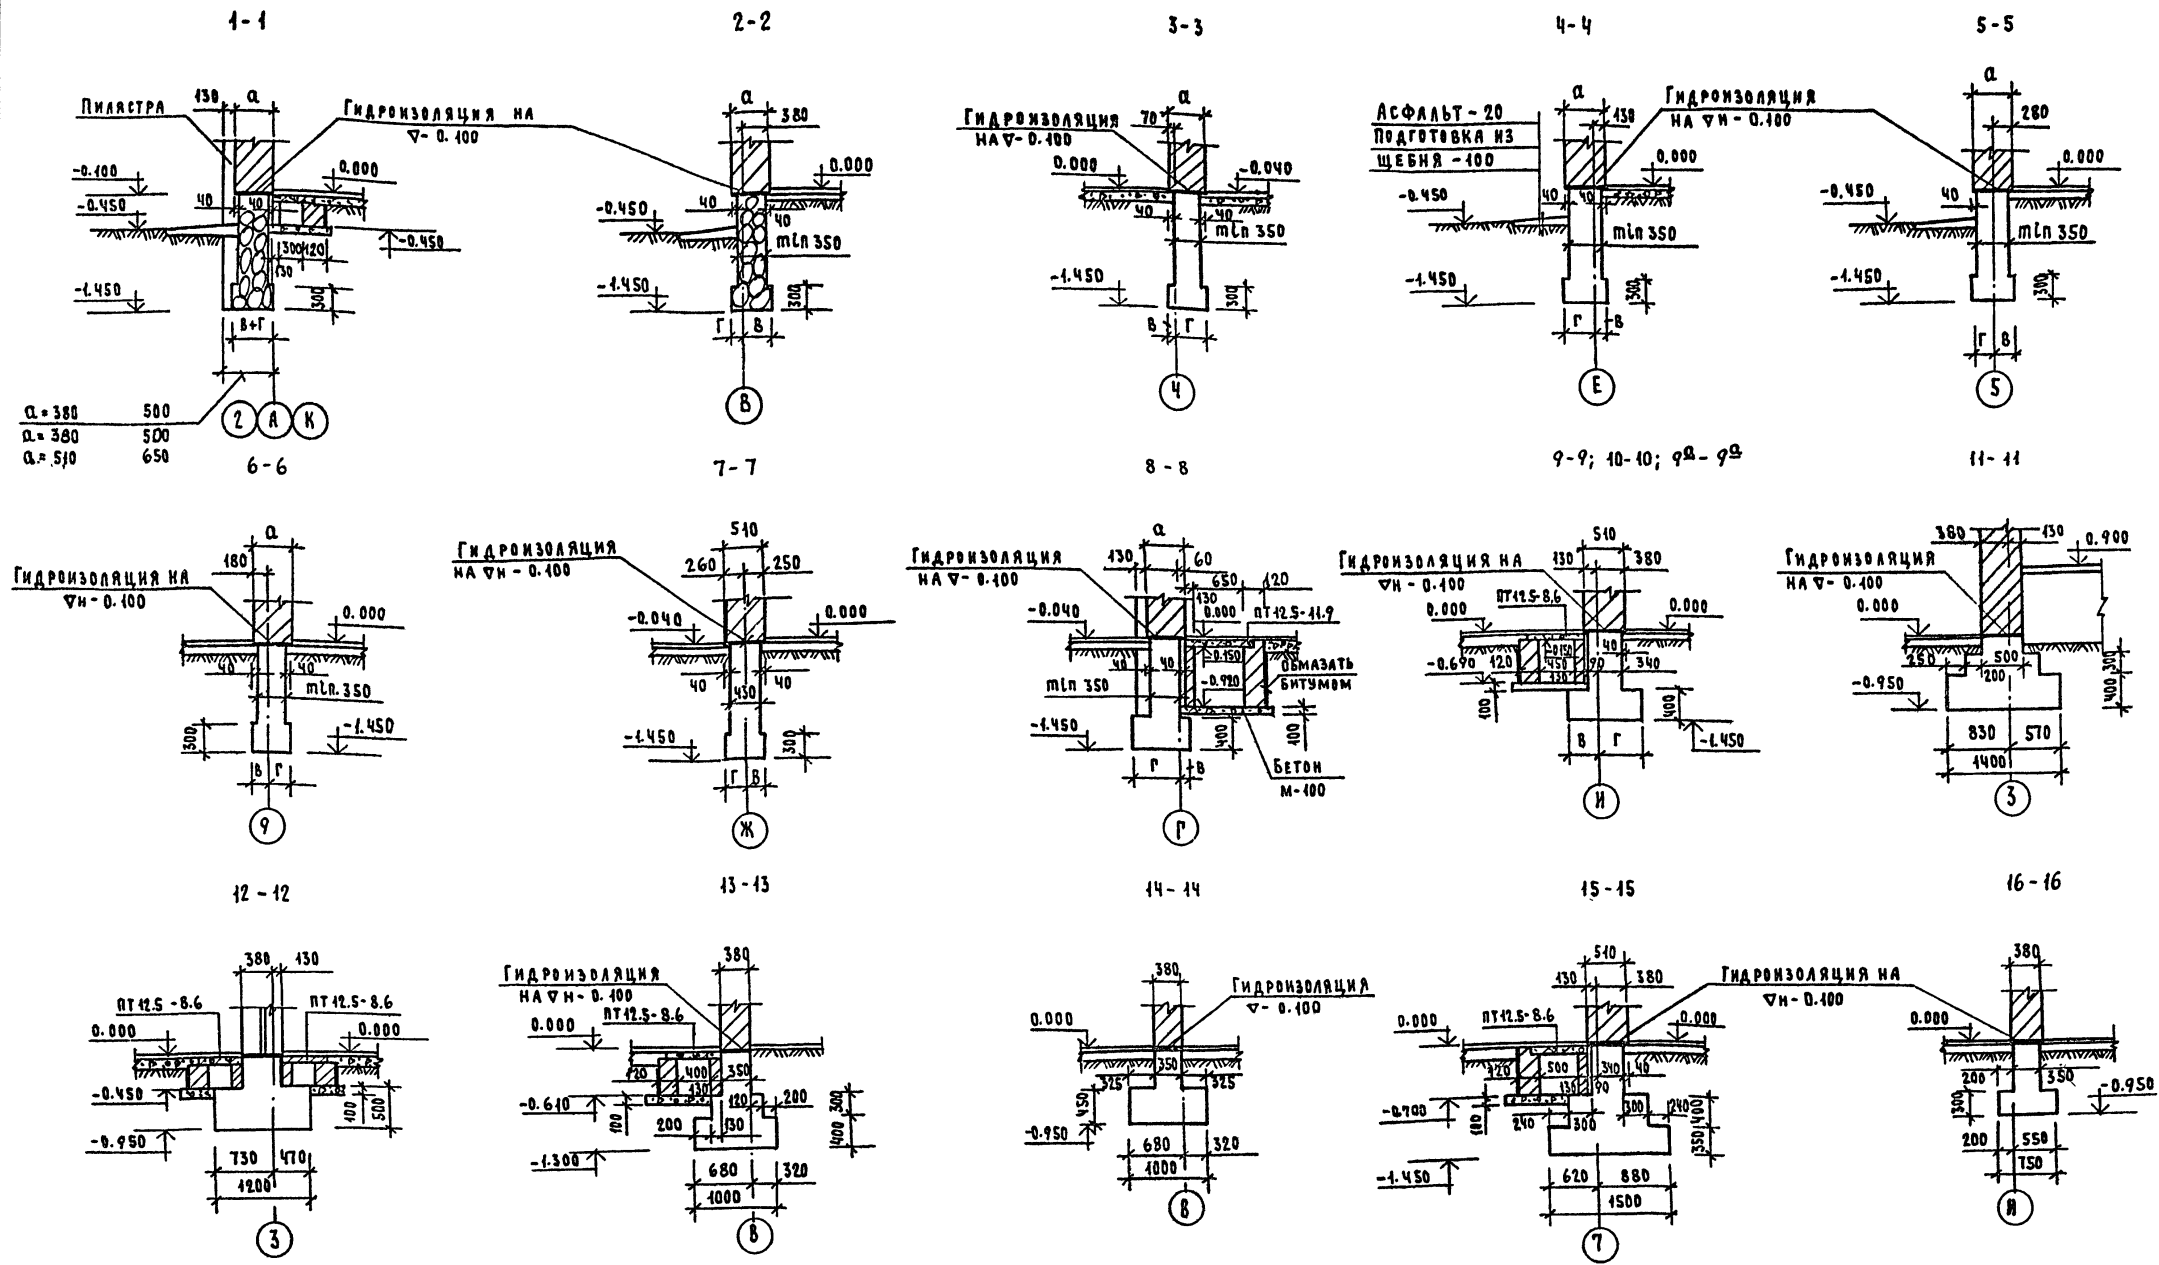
1-1

Пилястра
130
a
Гидроизоляция на ∇- 0.100
-0.100
0.000
-0.450
40
40
1300
120
-0.450
130
-1.450
300
в+г
a = 380 500
a = 380 500
a = 510 650
2 А К

2-2

a
380
0.000
-0.450
40
40
min 350
-1.450
300
г
в
В

3-3

Гидроизоляция на ∇- 0.100
70
a
0.000
-0.040
40
40
min 350
-1.450
300
в
г
4

4-4

Асфальт - 20
Подготовка из щебня - 100
a
130
Гидроизоляция на ∇н - 0.100
0.000
-0.450
40
min 350
-1.450
300
г
в
Е

5-5

a
280
0.000
-0.450
40
min 350
-1.450
300
г
в
5

6-6

Гидроизоляция на ∇н- 0.100
a
180
0.000
40
40
min 350
-1.450
300
в
г
9

7-7

Гидроизоляция на ∇н - 0.100
510
260
250
-0.040
0.000
40
40
450
-1.450
300
г
в
Ж

8-8

Гидроизоляция на ∇- 0.100
130
a
60
650
120
130
0.000
пт 12.5-11.9
-0.040
-0.150
40
40
обмазать битумом
min 350
-0.920
-1.450
400
100
Бетон м-100
г
в
Г

9-9; 10-10; 9a - 9a

Гидроизоляция на ∇н - 0.100
130
510
380
пт 12.5-8.6
0.000
0.000
-0.150
40
-0.690
120
450
90
340
130
100
400
-1.450
в
г
И

11-11

380
130
0.900
Гидроизоляция на ∇- 0.100
0.000
250
500
200
-0.950
300
400
830
570
1400
3

12-12

380
130
пт 12.5-8.6
пт 12.5-8.6
0.000
0.000
-0.450
400
500
-0.950
730
470
1200
3

13-13

Гидроизоляция на ∇н- 0.100
380
0.000
пт 12.5-8.6
120
400
350
130
-0.610
120
200
200
130
100
300
400
-1.300
680
320
1000
В

14-14

380
Гидроизоляция ∇- 0.100
0.000
350
325
325
450
-0.950
680
320
1000
В

15-15

130
510
380
Гидроизоляция на ∇н- 0.100
0.000
пт 12.5-8.6
0.000
120
500
340
40
130
90
-0.700
100
300
240
240
300
400
350
-1.450
620
880
1500
7

16-16

380
0.000
200
350
-0.950
300
200
550
750
Я